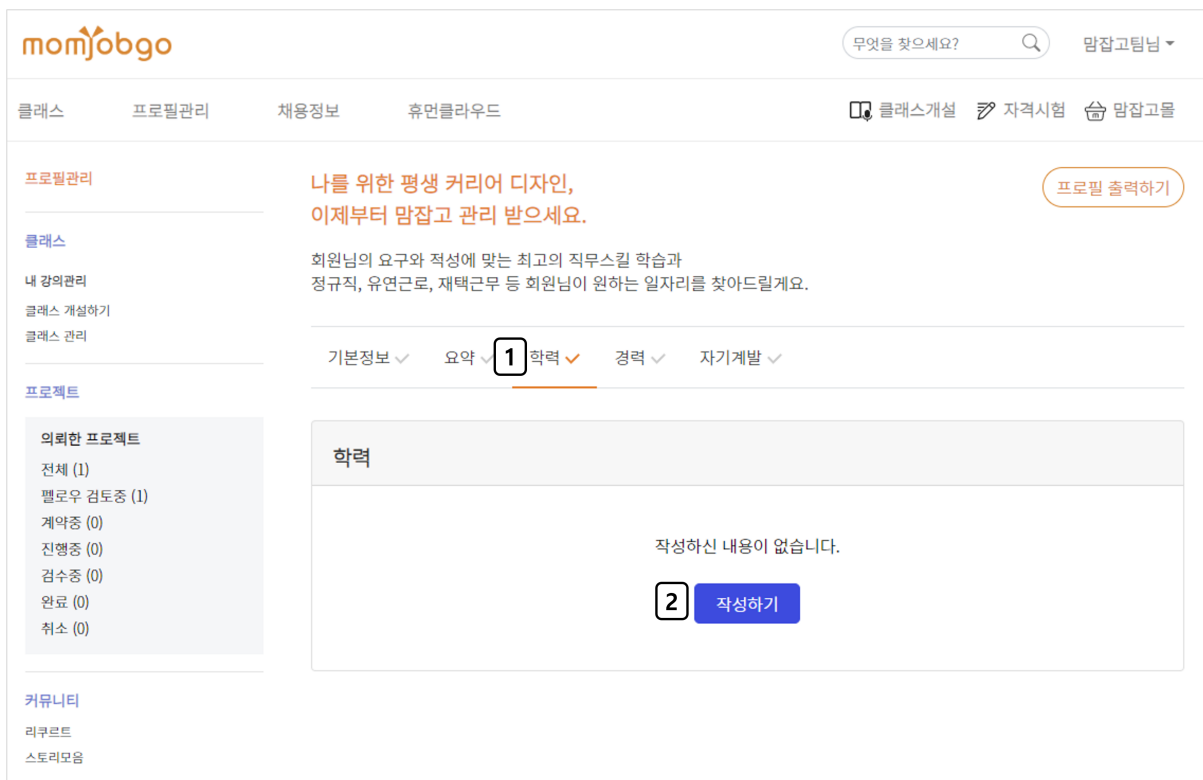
momjobgo

무엇을 찾으세요?

맘잡고팀님

클래스 프로필관리 채용정보 휴먼클라우드

클래스개설 자격시험 맘잡고몰

프로필관리

클래스

내 강의관리

클래스 개설하기

클래스 관리

프로젝트

의뢰한 프로젝트

전체 (1)

펠로우 검토중 (1)

계약중 (0)

진행중 (0)

검수중 (0)

완료 (0)

취소 (0)

커뮤니티

리쿠르트

스토리모음

나를 위한 평생 커리어 디자인,
이제부터 맘잡고 관리 받으세요.

프로필 출력하기

회원님의 요구와 적성에 맞는 최고의 직무스킬 학습과
정규직, 유연근로, 재택근무 등 회원님이 원하는 일자리를 찾아드릴게요.

기본정보 요약 1 학력 경력 자기계발

학력

작성하신 내용이 없습니다.

2 작성하기